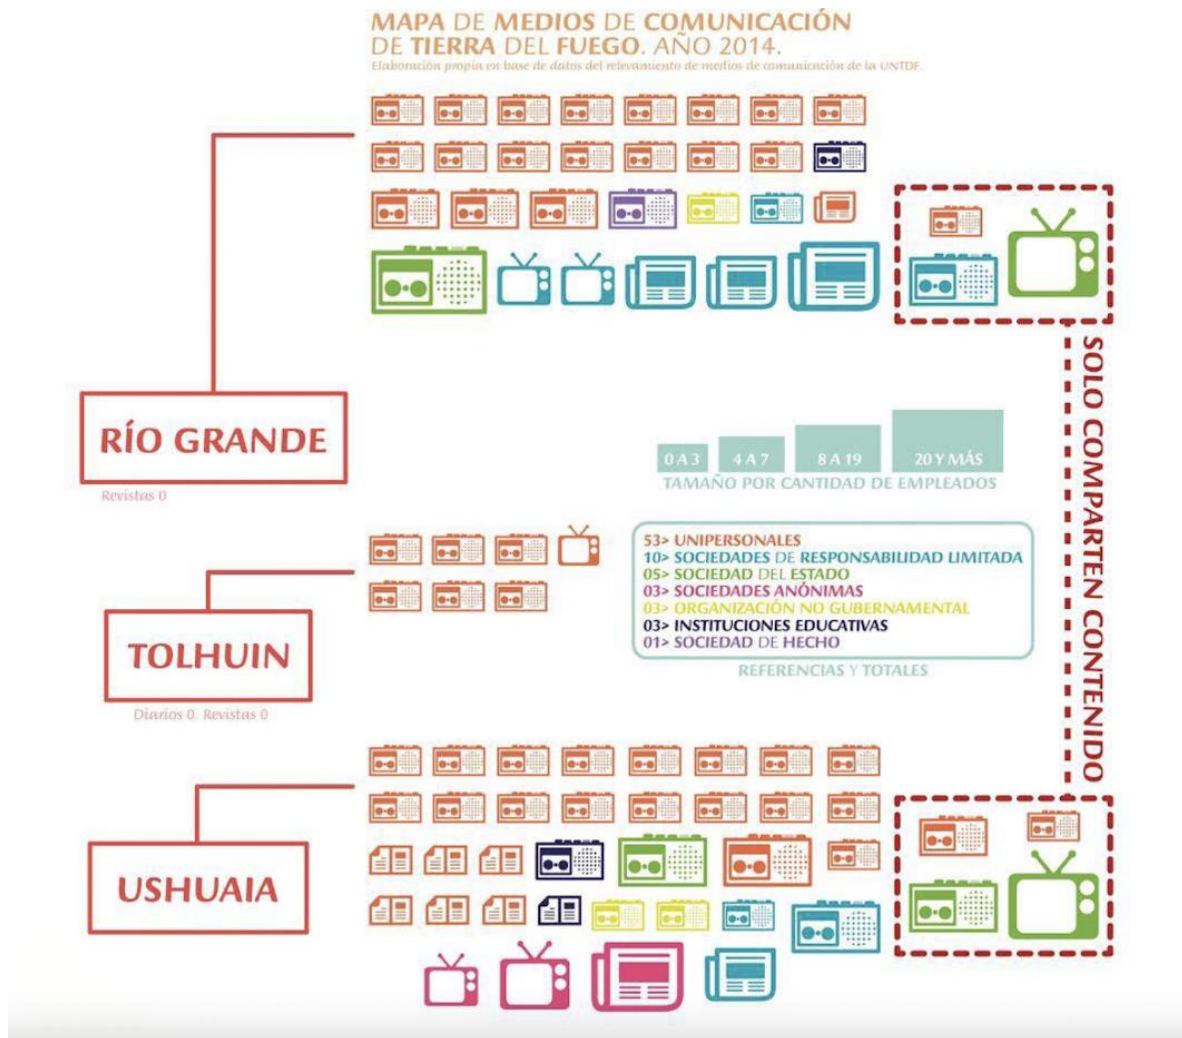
MAPA DE MEDIOS DE COMUNICACIÓN DE TIERRA DEL FUEGO. AÑO 2014.
Elaboración propia en base de datos del relevamiento de medios de comunicación de la UNTDF.

RÍO GRANDE
Revistas 0

SOLO COMPARTEN CONTENIDO

0 A 3
4 A 7
8 A 19
20 Y MÁS
TAMAÑO POR CANTIDAD DE EMPLEADOS

53> UNIPERSONALES
10> SOCIEDADES DE RESPONSABILIDAD LIMITADA
05> SOCIEDAD DEL ESTADO
03> SOCIEDADES ANÓNIMAS
03> ORGANIZACIÓN NO GUBERNAMENTAL
03> INSTITUCIONES EDUCATIVAS
01> SOCIEDAD DE HECHO
REFERENCIAS Y TOTALES

TOLHUIN
Diarios 0. Revistas 0

USHUAIA